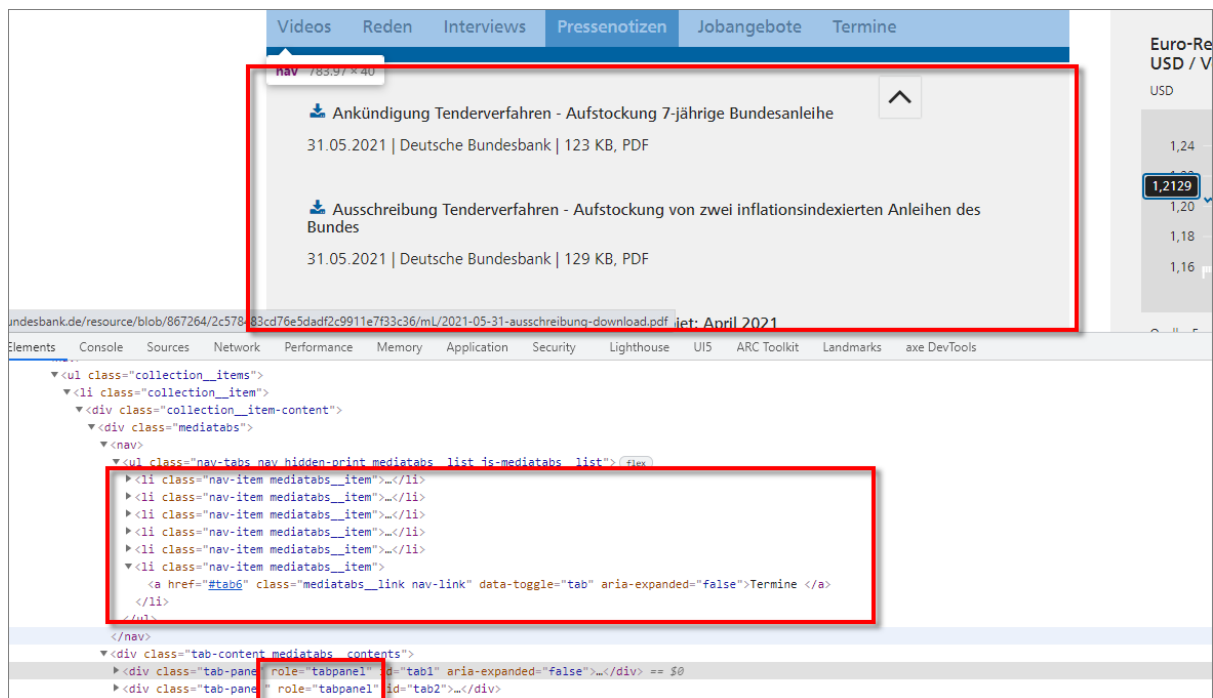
Videos Reden Interviews Pressenotizen Jobangebote Termine

nav 783.97 × 40

Ankündigung Tenderverfahren - Aufstockung 7-jährige Bundesanleihe

31.05.2021 | Deutsche Bundesbank | 123 KB, PDF

Ausschreibung Tenderverfahren - Aufstockung von zwei inflationsindexierten Anleihen des Bundes

31.05.2021 | Deutsche Bundesbank | 129 KB, PDF

undesbank.de/resource/blob/867264/2c578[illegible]83cd76e5dadf2c9911e7f33c36/mL/2021-05-31-ausschreibung-download.pdf iet: April 2021

Euro-Re
USD / V
USD
1,24
1,2129
1,20
1,18
1,16

Elements Console Sources Network Performance Memory Application Security Lighthouse UI5 ARC Toolkit Landmarks axe DevTools

▼<ul class="collection__items">
▼<li class="collection__item">
▼<div class="collection__item-content">
▼<div class="mediatabs">
▼<nav>
▼<ul class="nav-tabs nav hidden-print mediatabs__list js-mediatabs__list"> flex
▶<li class="nav-item mediatabs__item">…</li>
▶<li class="nav-item mediatabs__item">…</li>
▶<li class="nav-item mediatabs__item">…</li>
▶<li class="nav-item mediatabs__item">…</li>
▶<li class="nav-item mediatabs__item">…</li>
▼<li class="nav-item mediatabs__item">
<a href="#tab6" class="mediatabs__link nav-link" data-toggle="tab" aria-expanded="false">Termine </a>
</li>
</ul>
</nav>
▼<div class="tab-content mediatabs__contents">
▶<div class="tab-pane role="tabpanel" id="tab1" aria-expanded="false">…</div> == $0
▶<div class="tab-pane" role="tabpanel" id="tab2">…</div>